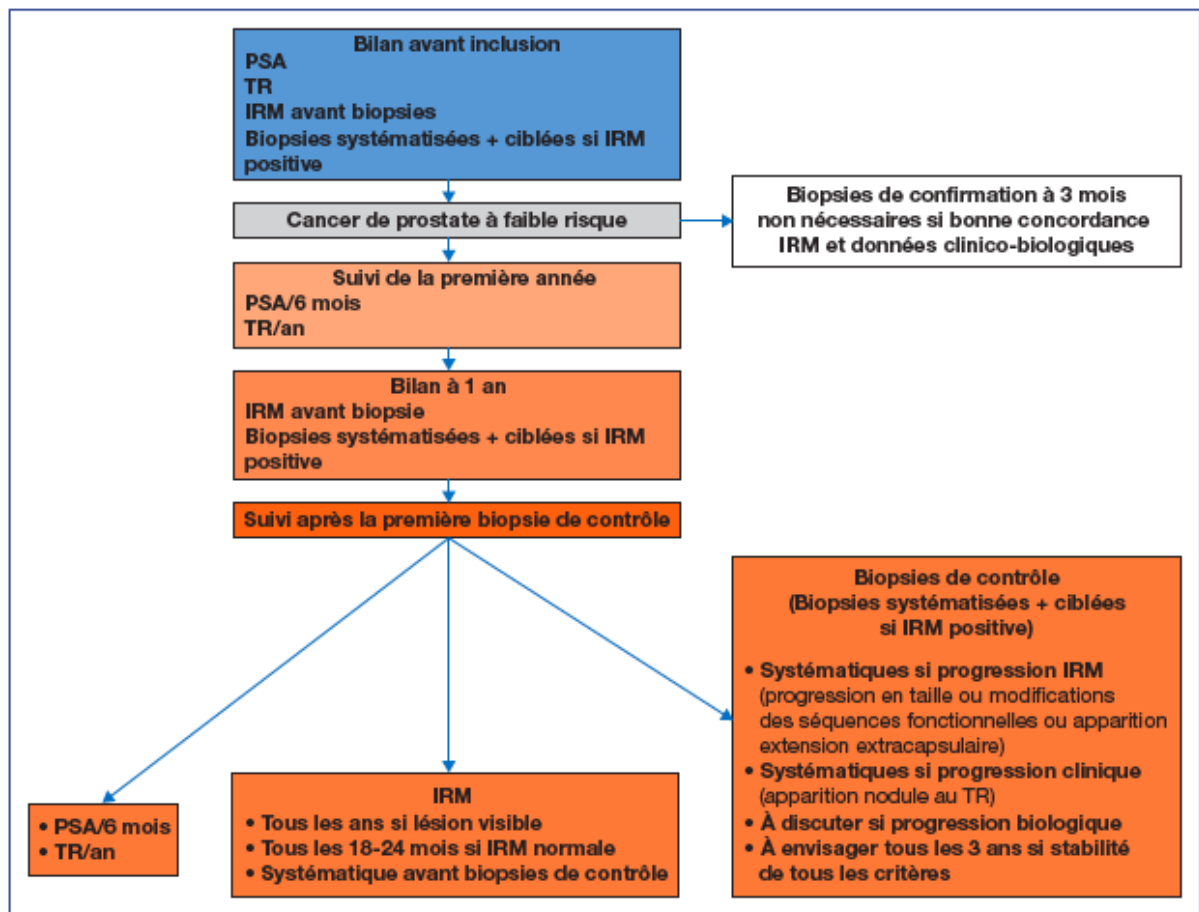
Bilan avant inclusion
PSA
TR
IRM avant biopsies
Biopsies systématisées + ciblées si IRM positive

Cancer de prostate à faible risque

Biopsies de confirmation à 3 mois non nécessaires si bonne concordance IRM et données clinico-biologiques

Suivi de la première année
PSA/6 mois
TR/an

Bilan à 1 an
IRM avant biopsie
Biopsies systématisées + ciblées si IRM positive

Suivi après la première biopsie de contrôle

Biopsies de contrôle
(Biopsies systématisées + ciblées si IRM positive)

• Systématiques si progression IRM (progression en taille ou modifications des séquences fonctionnelles ou apparition extension extracapsulaire)
• Systématiques si progression clinique (apparition nodule au TR)
• À discuter si progression biologique
• À envisager tous les 3 ans si stabilité de tous les critères

• PSA/6 mois
• TR/an

IRM
• Tous les ans si lésion visible
• Tous les 18-24 mois si IRM normale
• Systématique avant biopsies de contrôle